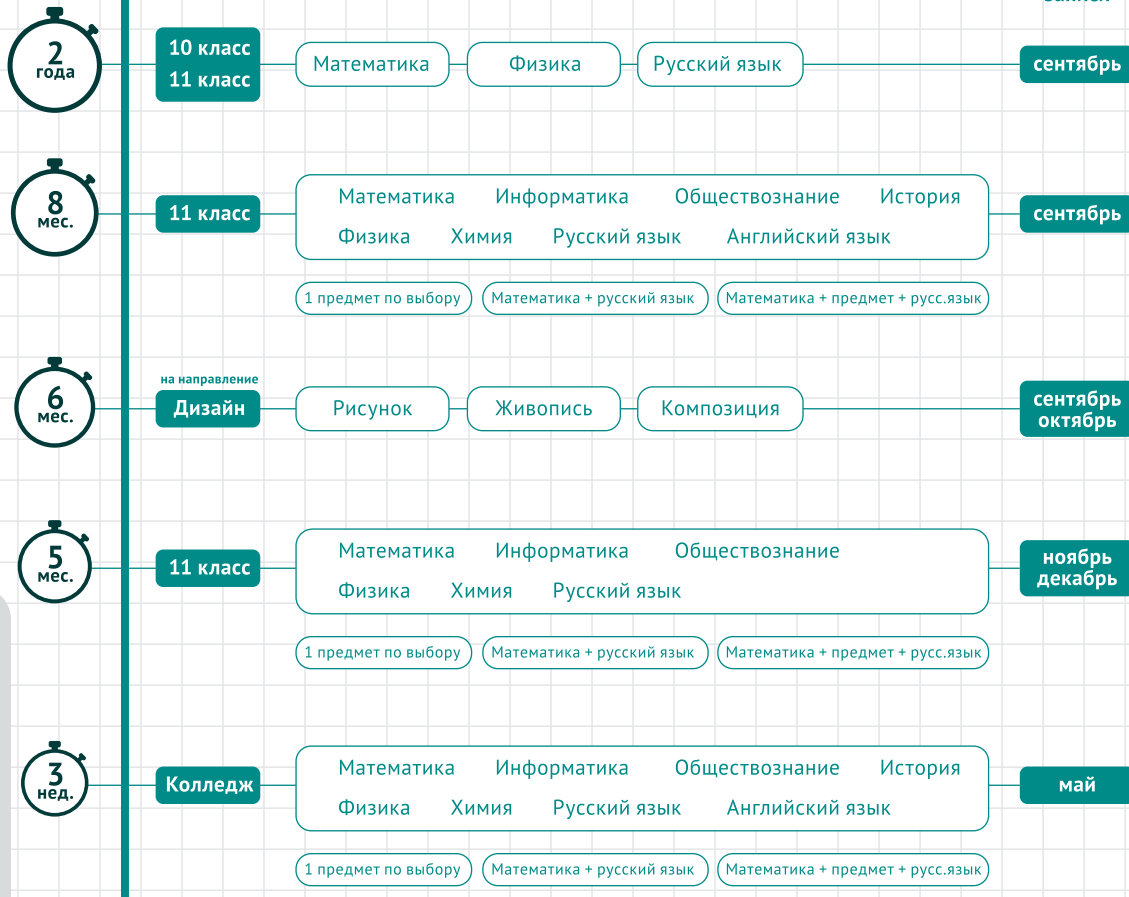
2 года

10 класс
11 класс

Математика
Физика
Русский язык

сентябрь

8 мес.

11 класс

Математика Информатика Обществознание История
Физика Химия Русский язык Английский язык

сентябрь

1 предмет по выбору
Математика + русский язык
Математика + предмет + русс.язык

6 мес.

на направление
Дизайн

Рисунок
Живопись
Композиция

сентябрь
октябрь

5 мес.

11 класс

Математика Информатика Обществознание
Физика Химия Русский язык

ноябрь
декабрь

1 предмет по выбору
Математика + русский язык
Математика + предмет + русс.язык

3 нед.

Колледж

Математика Информатика Обществознание История
Физика Химия Русский язык Английский язык

май

1 предмет по выбору
Математика + русский язык
Математика + предмет + русс.язык